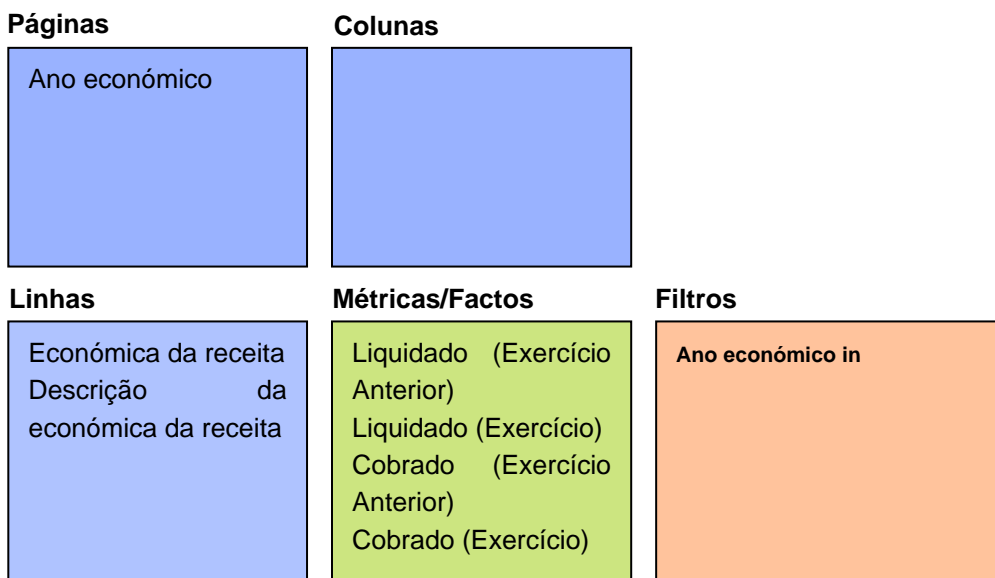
Páginas

Ano económico

Colunas

Linhas

Económica da receita
Descrição da económica da receita

Métricas/Factos

Liquidado (Exercício Anterior)
Liquidado (Exercício)
Cobrado (Exercício Anterior)
Cobrado (Exercício)

Filtros

Ano económico in